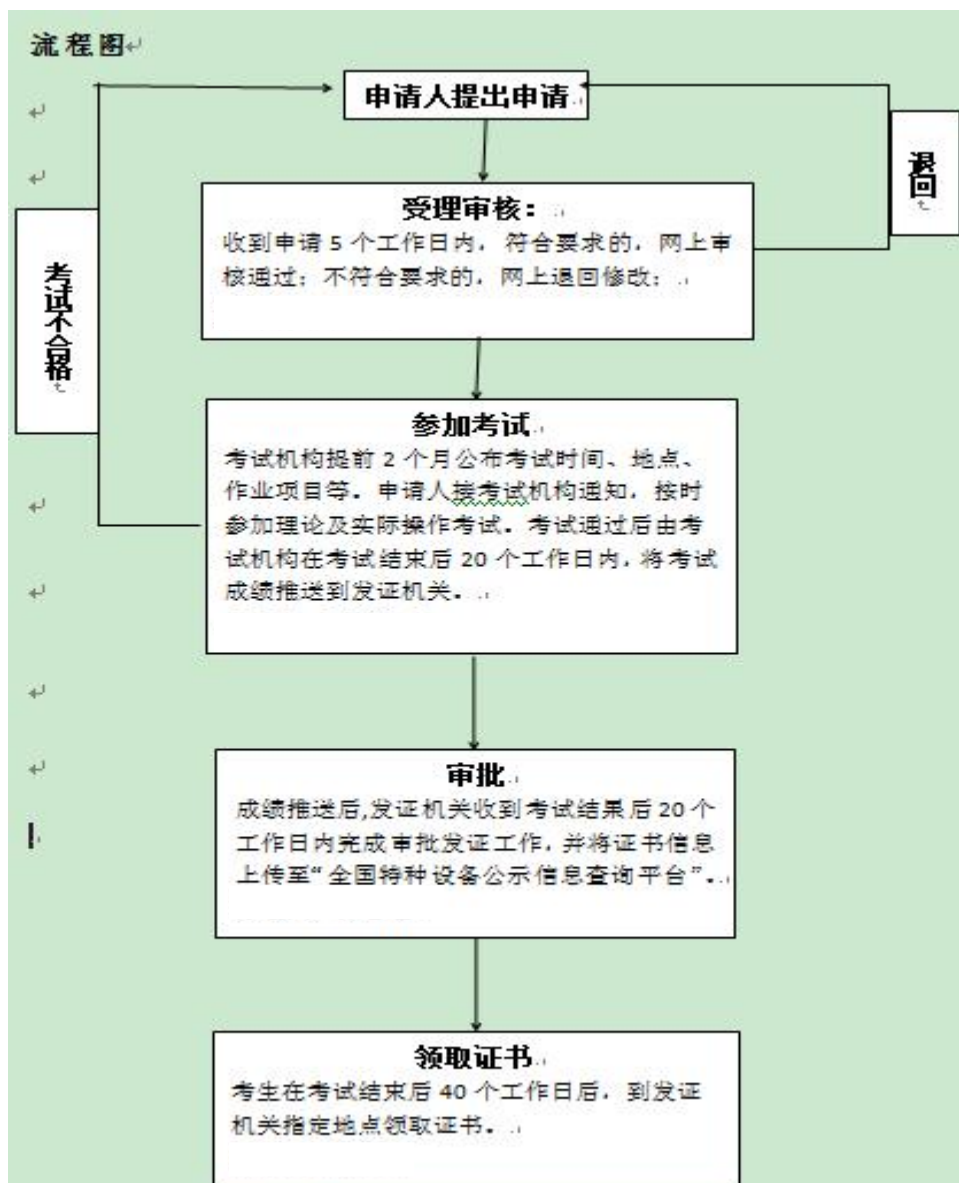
流程图

申请人提出申请

退回

受理审核：
收到申请 5 个工作日内，符合要求的，网上审核通过；不符合要求的，网上退回修改；

考试不合格

参加考试
考试机构提前 2 个月公布考试时间、地点、作业项目等。申请人按考试机构通知，按时参加理论及实际操作考试。考试通过后由考试机构在考试结束后 20 个工作日内，将考试成绩推送到发证机关。

审批
成绩推送后,发证机关收到考试结果后20个工作日内完成审批发证工作，并将证书信息上传至“全国特种设备公示信息查询平台”。

领取证书
考生在考试结束后 40 个工作日后，到发证机关指定地点领取证书。